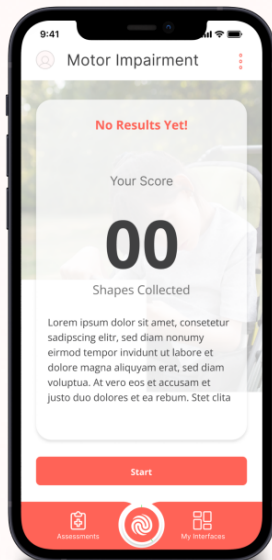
9:41

Motor Impairment

No Results Yet!

Your Score

00

Shapes Collected

Lorem ipsum dolor sit amet, consetetur sadipscing elitr, sed diam nonumy eirmod tempor invidunt ut labore et dolore magna aliquyam erat, sed diam voluptua. At vero eos et accusam et justo duo dolores et ea rebum. Stet clita

Start

Assessments

My Interfaces